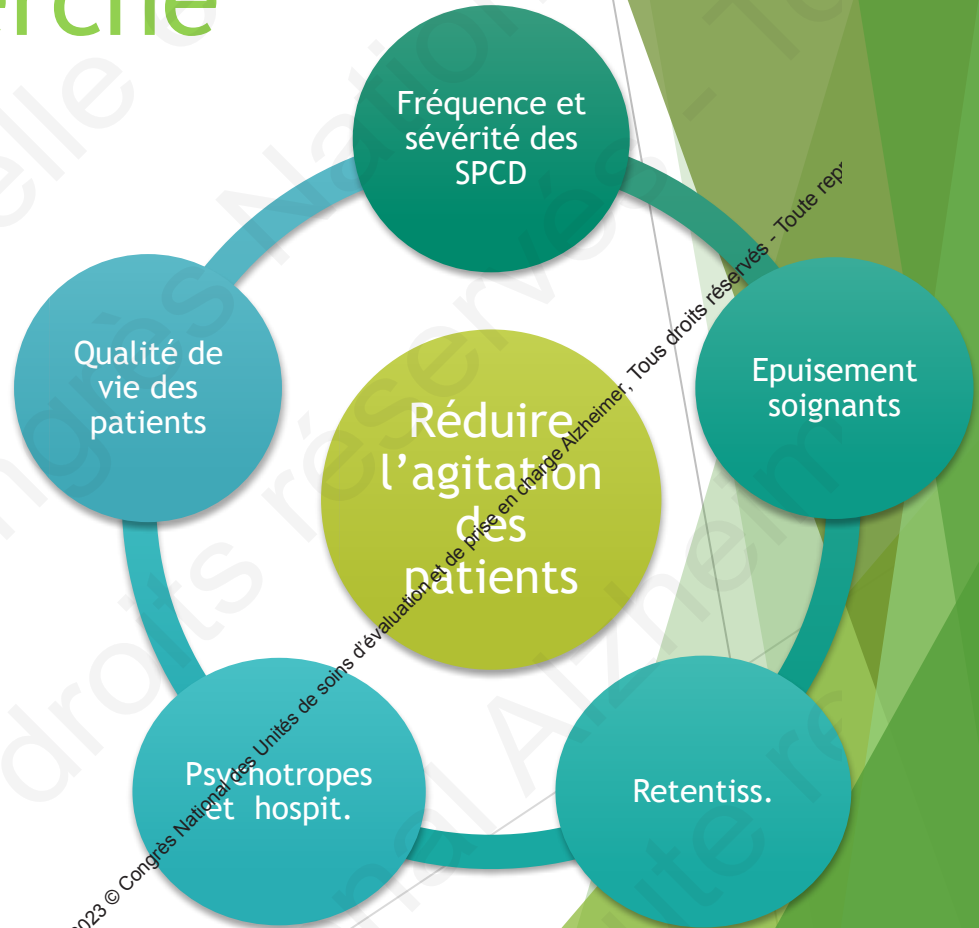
rche

Fréquence et sévérité des SPCD

Qualité de vie des patients

Réduire l'agitation des patients

Epuisement soignants

Psychotropes et hospit.

Retentiss.

2023 © Congrès National des Unités de soins d'évaluation et de prise en charge Alzheimer, Tous droits réservés - Toute rep